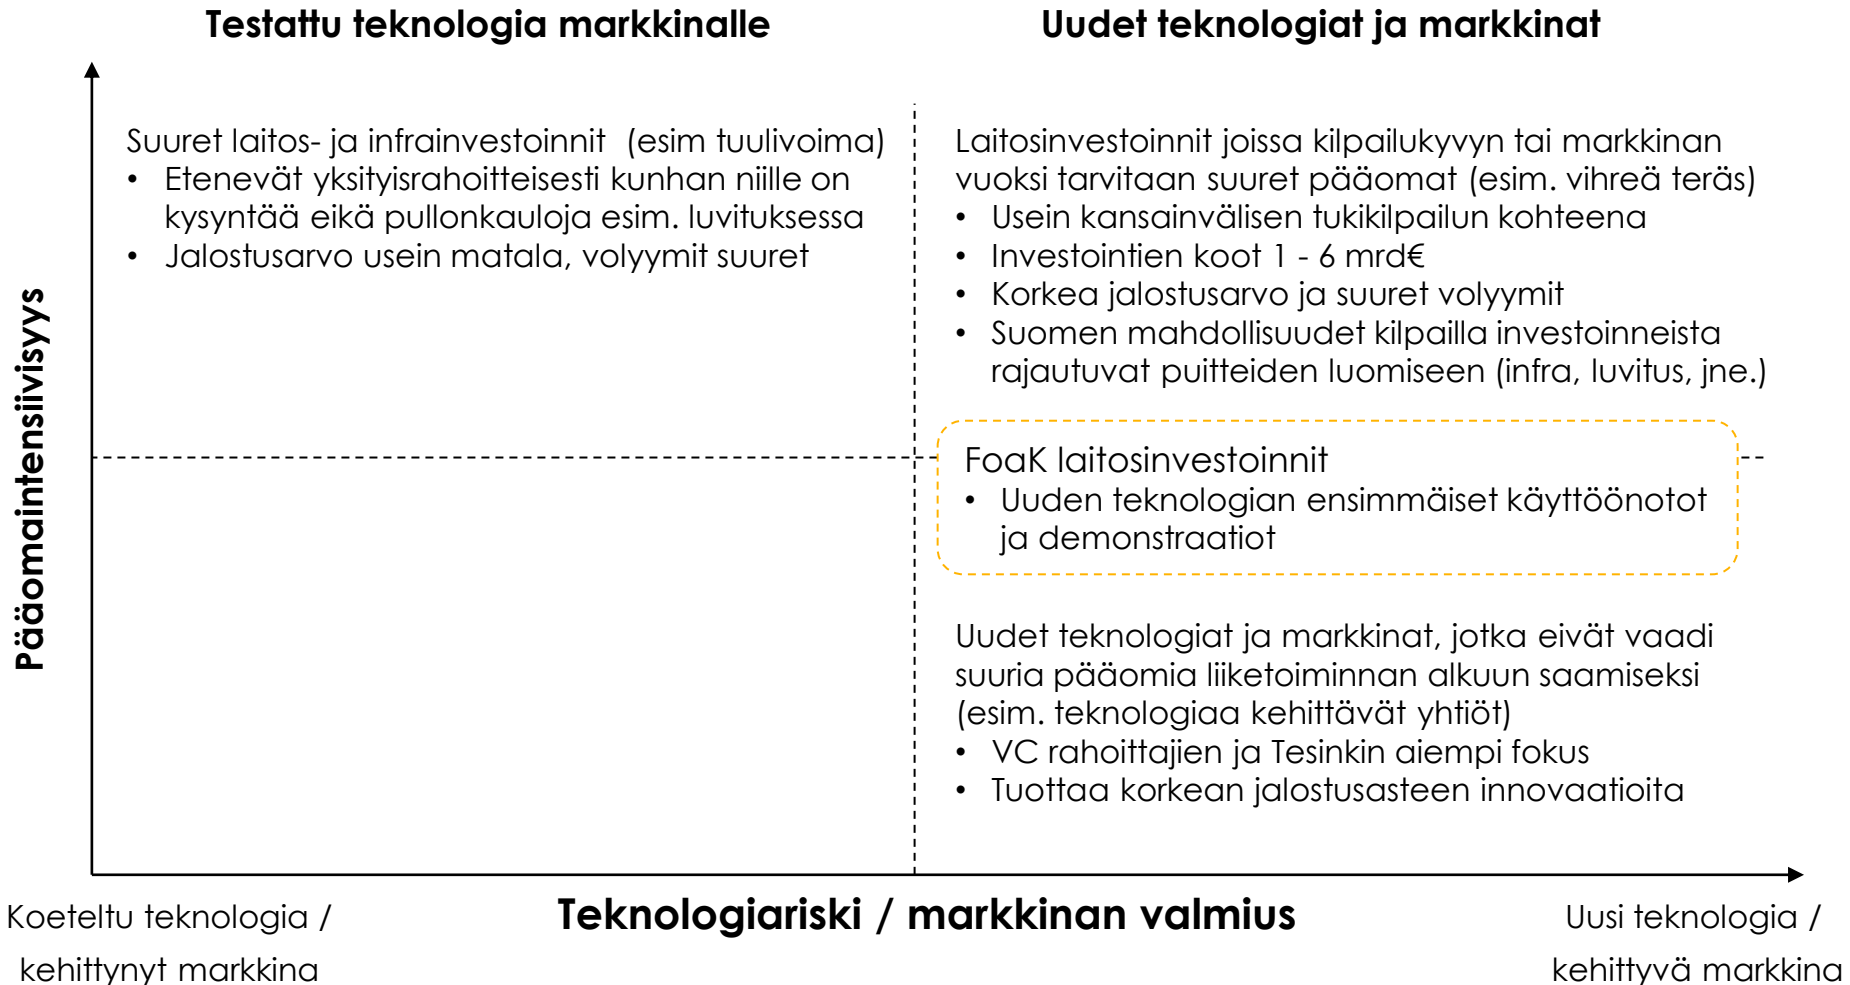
Testattu teknologia markkinalle

Uudet teknologiat ja markkinat

Pääomaintensiivisyys

Suuret laitos- ja infrainvestoinnit (esim tuulivoima)
• Etenevät yksityisrahoitteisesti kunhan niille on kysyntää eikä pullonkauloja esim. luvituksessa
• Jalostusarvo usein matala, volyymit suuret

Laitosinvestoinnit joissa kilpailukyvyn tai markkinan vuoksi tarvitaan suuret pääomat (esim. vihreä teräs)
• Usein kansainvälisen tukikilpailun kohteena
• Investointien koot 1 - 6 mrd€
• Korkea jalostusarvo ja suuret volyymit
• Suomen mahdollisuudet kilpailla investoinneista rajautuvat puitteiden luomiseen (infra, luvitus, jne.)

FoaK laitosinvestoinnit
• Uuden teknologian ensimmäiset käyttöönotot ja demonstraatiot

Uudet teknologiat ja markkinat, jotka eivät vaadi suuria pääomia liiketoiminnan alkuun saamiseksi (esim. teknologiaa kehittävät yhtiöt)
• VC rahoittajien ja Tesinkin aiempi fokus
• Tuottaa korkean jalostusasteen innovaatioita

Koeteltu teknologia / kehittynyt markkina

Teknologiariski / markkinan valmius

Uusi teknologia / kehittyvä markkina